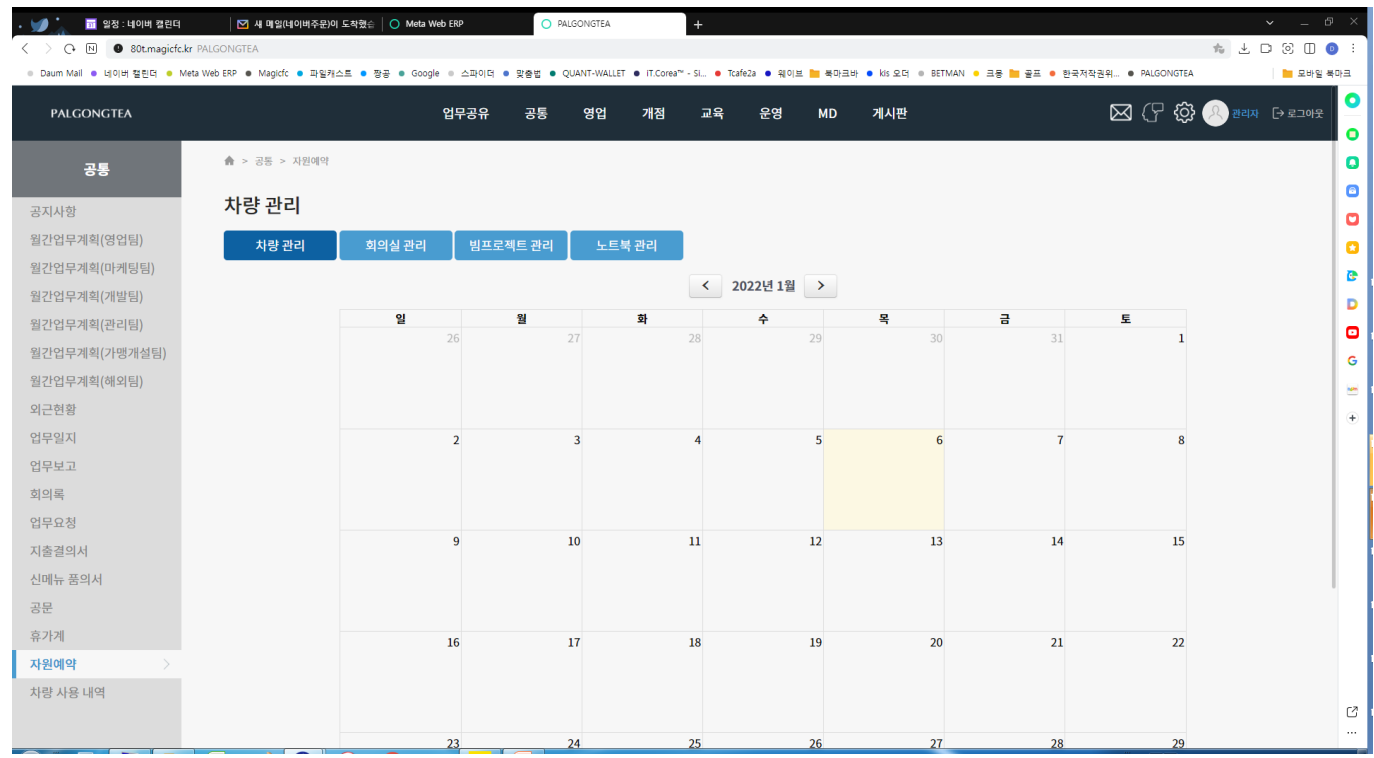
일정 : 네이버 캘린더
새 메일(네이버주문)이 도착했습
Meta Web ERP
PALGONGTEA
+

80t.magicfc.kr PALGONGTEA

Daum Mail · 네이버 캘린더 · Meta Web ERP · Magicfc · 파일캐스트 · 쩡공 · Google · 스파이더 · 맞춤법 · QUANT-WALLET · IT.Corea™ - Si... · Tcafe2a · 웨이브 · 북마크바 · kis 오더 · BETMAN · 크롬 · 골프 · 한국저작권위... · PALGONGTEA · 모바일 북마크

PALGONGTEA
업무공유 공통 영업 개점 교육 운영 MD 게시판
관리자 로그아웃

공통
공지사항
월간업무계획(영업팀)
월간업무계획(마케팅팀)
월간업무계획(개발팀)
월간업무계획(관리팀)
월간업무계획(가맹개설팀)
월간업무계획(해외팀)
외근현황
업무일지
업무보고
회의록
업무요청
지출결의서
신메뉴 품의서
공문
휴가계
자원예약
차량 사용 내역

> 공통 > 자원예약

차량 관리

차량 관리 회의실 관리 빔프로젝트 관리 노트북 관리

< 2022년 1월 >

| 일 | 월 | 화 | 수 | 목 | 금 | 토 |
|---|---|---|---|---|---|---|
| 26 | 27 | 28 | 29 | 30 | 31 | 1 |
| 2 | 3 | 4 | 5 | 6 | 7 | 8 |
| 9 | 10 | 11 | 12 | 13 | 14 | 15 |
| 16 | 17 | 18 | 19 | 20 | 21 | 22 |
| 23 | 24 | 25 | 26 | 27 | 28 | 29 |